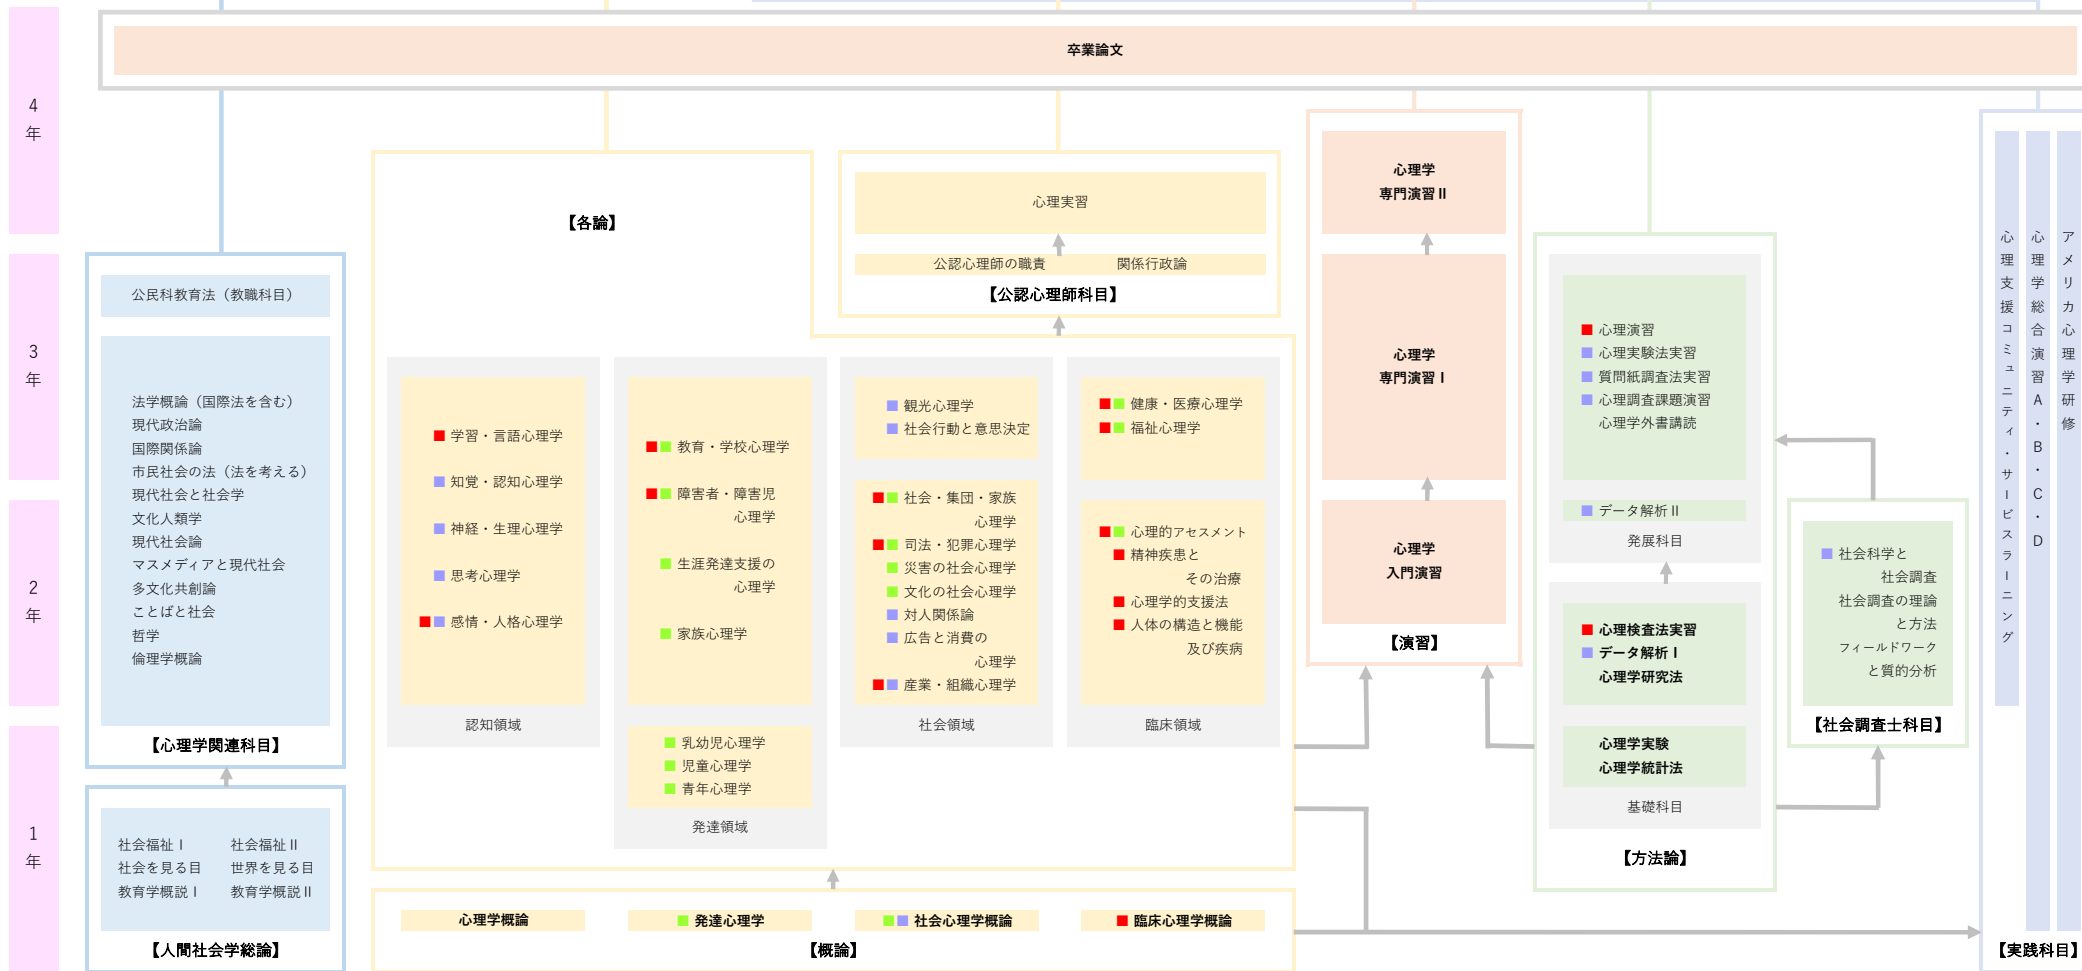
4年

3年

2年

1年

卒業論文

公民科教育法（教職科目）

法学概論（国際法を含む）
現代政治論
国際関係論
市民社会の法（法を考える）
現代社会と社会学
文化人類学
現代社会論
マスメディアと現代社会
多文化共創論
ことばと社会
哲学
倫理学概論

【心理学関連科目】

社会福祉 I
社会を見る目
教育学概説 I

社会福祉 II
世界を見る目
教育学概説 II

【人間社会学総論】

【各論】

学習・言語心理学
知覚・認知心理学
神経・生理心理学
思考心理学
感情・人格心理学

認知領域

教育・学校心理学
障害者・障害児心理学
生涯発達支援の心理学
家族心理学

乳幼児心理学
児童心理学
青年心理学

発達領域

観光心理学
社会行動と意思決定

社会・集団・家族心理学
司法・犯罪心理学
災害の社会心理学
文化の社会心理学
対人関係論
広告と消費の心理学
産業・組織心理学

社会領域

健康・医療心理学
福祉心理学

心理的アセスメント
精神疾患とその治療
心理学的支援法
人体の構造と機能及び疾病

臨床領域

心理実習

公認心理師の職責
関係行政論

【公認心理師科目】

心理学概論
発達心理学
社会心理学概論
臨床心理学概論

【概論】

心理学専門演習 II

心理学専門演習 I

心理学入門演習

【演習】

心理演習
心理実験法実習
質問紙調査法実習
心理調査課題演習
心理学外書講読

データ解析 II

発展科目

心理検査法実習
データ解析 I
心理学研究法

心理学実験
心理学統計法

基礎科目

【方法論】

社会科学と社会調査
社会調査の理論と方法
フィールドワークと質的分析

【社会調査士科目】

心理支援コミュニティ・サービスラーニング

心理学総合演習A・B・C・D

アメリカ心理学研修

【実践科目】